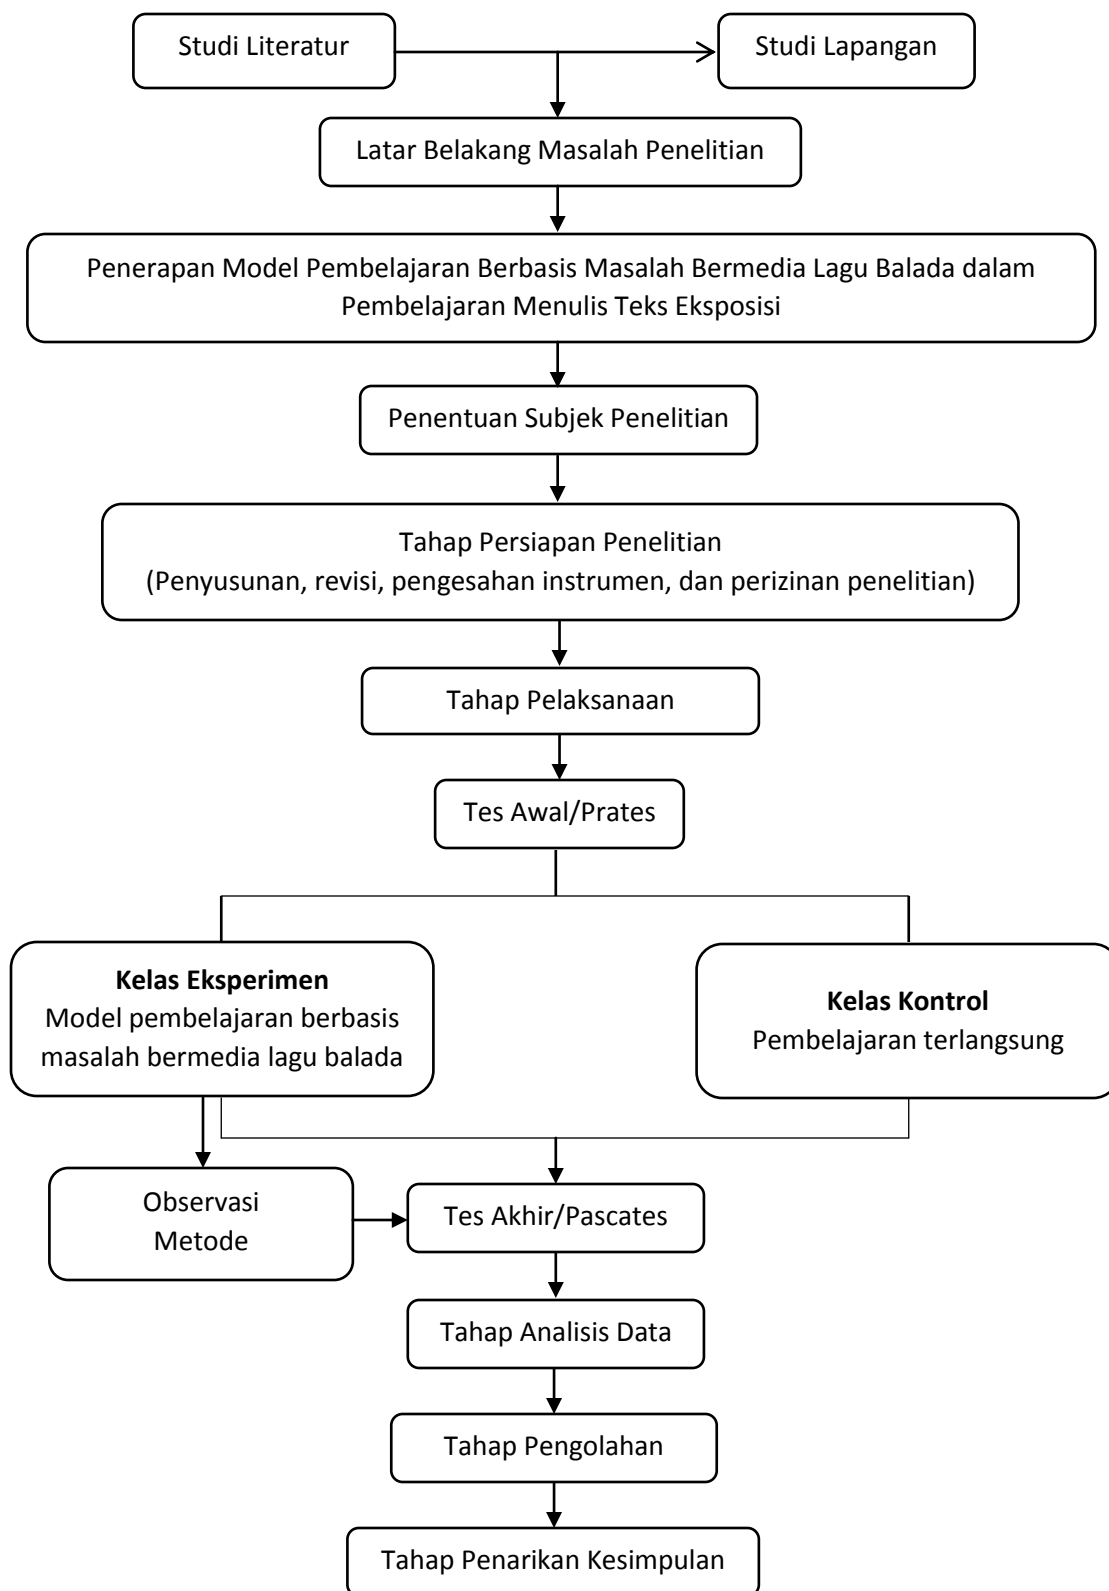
Studi Literatur

Studi Lapangan

Latar Belakang Masalah Penelitian

Penerapan Model Pembelajaran Berbasis Masalah Bermedia Lagu Balada dalam Pembelajaran Menulis Teks Eksposisi

Penentuan Subjek Penelitian

Tahap Persiapan Penelitian
(Penyusunan, revisi, pengesahan instrumen, dan perizinan penelitian)

Tahap Pelaksanaan

Tes Awal/Prates

**Kelas Eksperimen**
Model pembelajaran berbasis masalah bermedia lagu balada

**Kelas Kontrol**
Pembelajaran terlangsung

Observasi
Metode

Tes Akhir/Pascates

Tahap Analisis Data

Tahap Pengolahan

Tahap Penarikan Kesimpulan